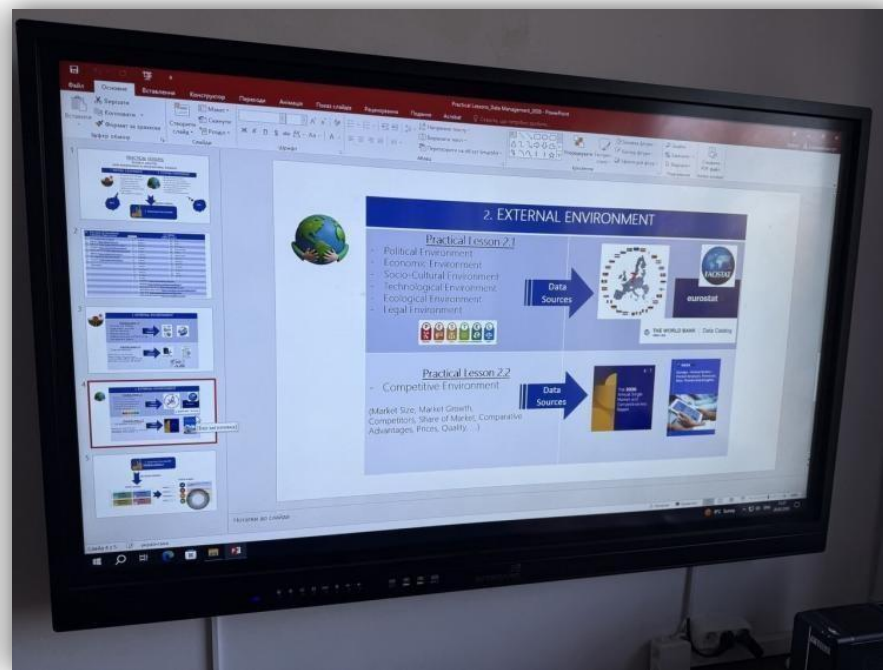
Файл Основне Вставлення Конструктор Переходи Анімація Показ слайдів Рецензування Подання Acrobat

Practical Lessons_Data Management_2024 - PowerPoint

Вирізати Копіювати Формат за зразком Вставити Буфер обміну Створити слайд Макет Скинути Розділ Слайди Шрифт Абзац Малювання Редагування

2. EXTERNAL ENVIRONMENT

Practical Lesson 2.1
- Political Environment
- Economic Environment
- Socio-Cultural Environment
- Technological Environment
- Ecological Environment
- Legal Environment

Data Sources

FAOSTAT

eurostat

THE WORLD BANK | Data Catalog

Practical Lesson 2.2
- Competitive Environment

(Market Size, Market Growth, Competitors, Share of Market, Comparative Advantages, Prices, Quality, ...)

Data Sources

Нотатки до слайда

Слайд 4 з 5 українська